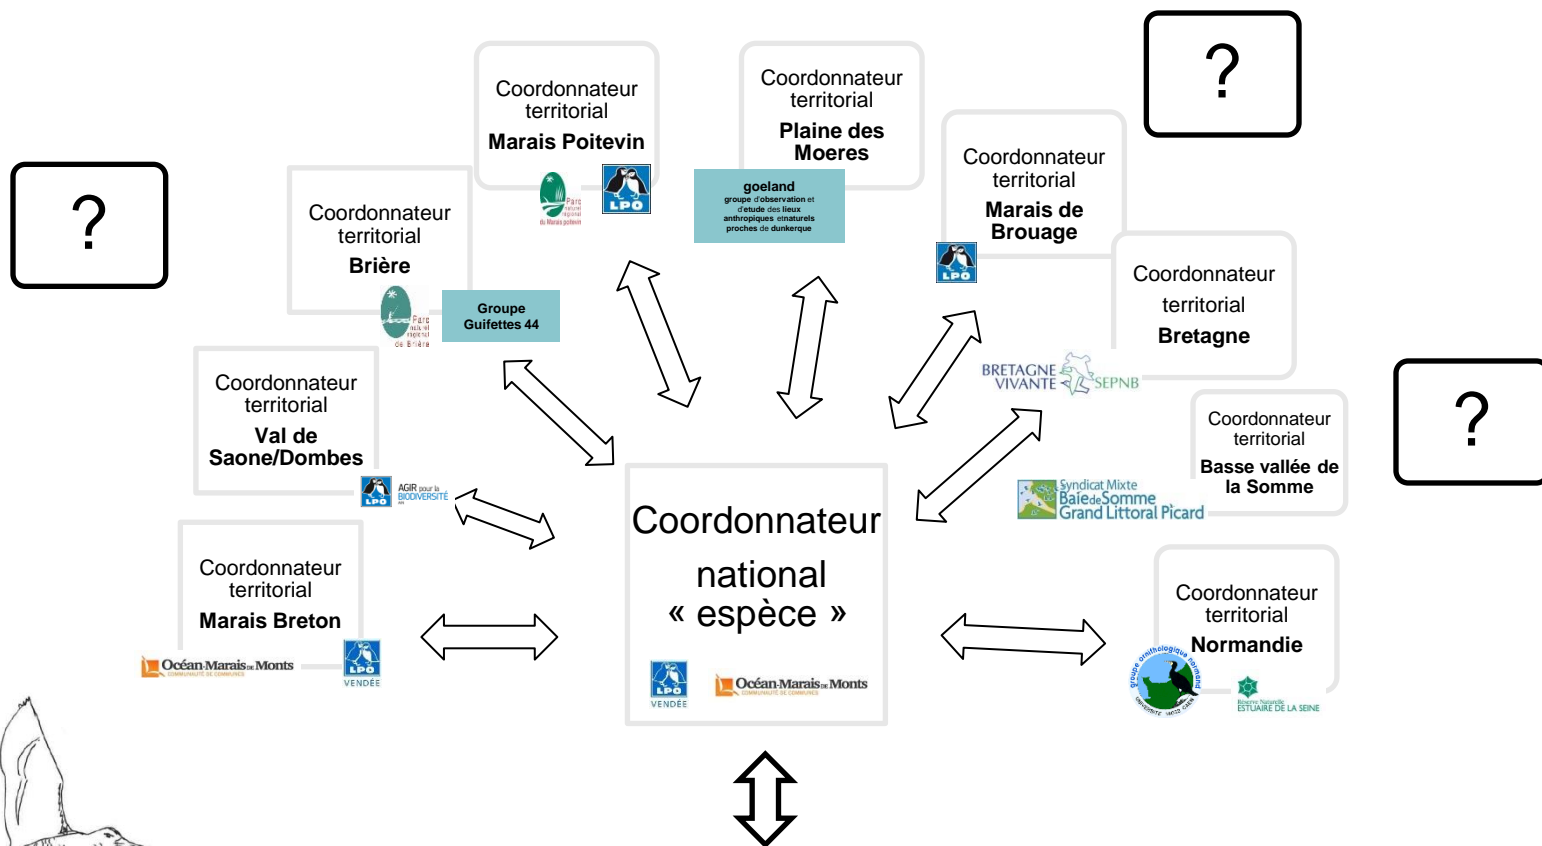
?

Coordonnateur territorial
Marais Poitevin

Parc naturel régional du Marais poitevin
LPO

Coordonnateur territorial
Plaine des Moeres

goeland
groupe d'observation et d'etude des lieux anthropiques etnaturels proches de dunkerque

?

Coordonnateur territorial
Brière

Parc naturel régional de Brière

Groupe Guifettes 44

Coordonnateur territorial
Marais de Brouage

LPO

Coordonnateur territorial
Bretagne

BRETAGNE VIVANTE SEPNB

?

Coordonnateur territorial
Val de Saone/Dombes

LPO AGIR pour la BIODIVERSITÉ

Coordonnateur territorial
Basse vallée de la Somme

Syndicat Mixte Baie de Somme Grand Littoral Picard

Coordonnateur national « espèce »

LPO VENDÉE
Océan Marais de Monts COMMUNAUTÉ DE COMMUNES

Coordonnateur territorial
Marais Breton

Océan Marais de Monts COMMUNAUTÉ DE COMMUNES
LPO VENDÉE

Coordonnateur territorial
Normandie

groupe ornithologique normand
Réserve Naturelle ESTUAIRE DE LA SEINE